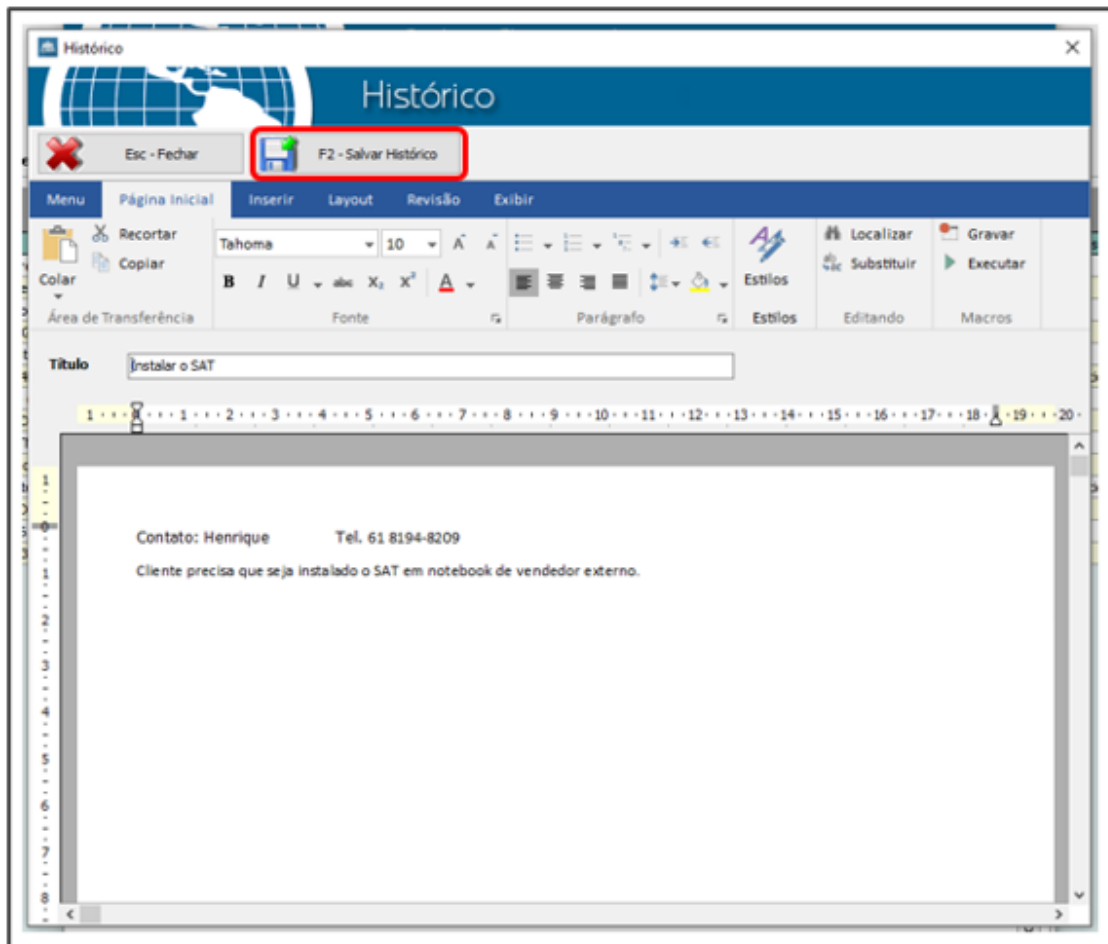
Histórico

Histórico

Esc - Fechar

F2 - Salvar Histórico

Menu Página Inicial Inserir Layout Revisão Exibir

Recortar
Copiar
Colar
Área de Transferência

Tahoma 10
B I U abc $X_2$ $X^2$ A
Fonte

Parágrafo

Estilos
Estilos

Localizar
Substituir
Editando

Gravar
Executar
Macros

Título Instalar o SAT

1 · 1 · 2 · 3 · 4 · 5 · 6 · 7 · 8 · 9 · 10 · 11 · 12 · 13 · 14 · 15 · 16 · 17 · 18 · 19 · 20

Contato: Henrique Tel. 61 8194-8209

Cliente precisa que seja instalado o SAT em notebook de vendedor externo.